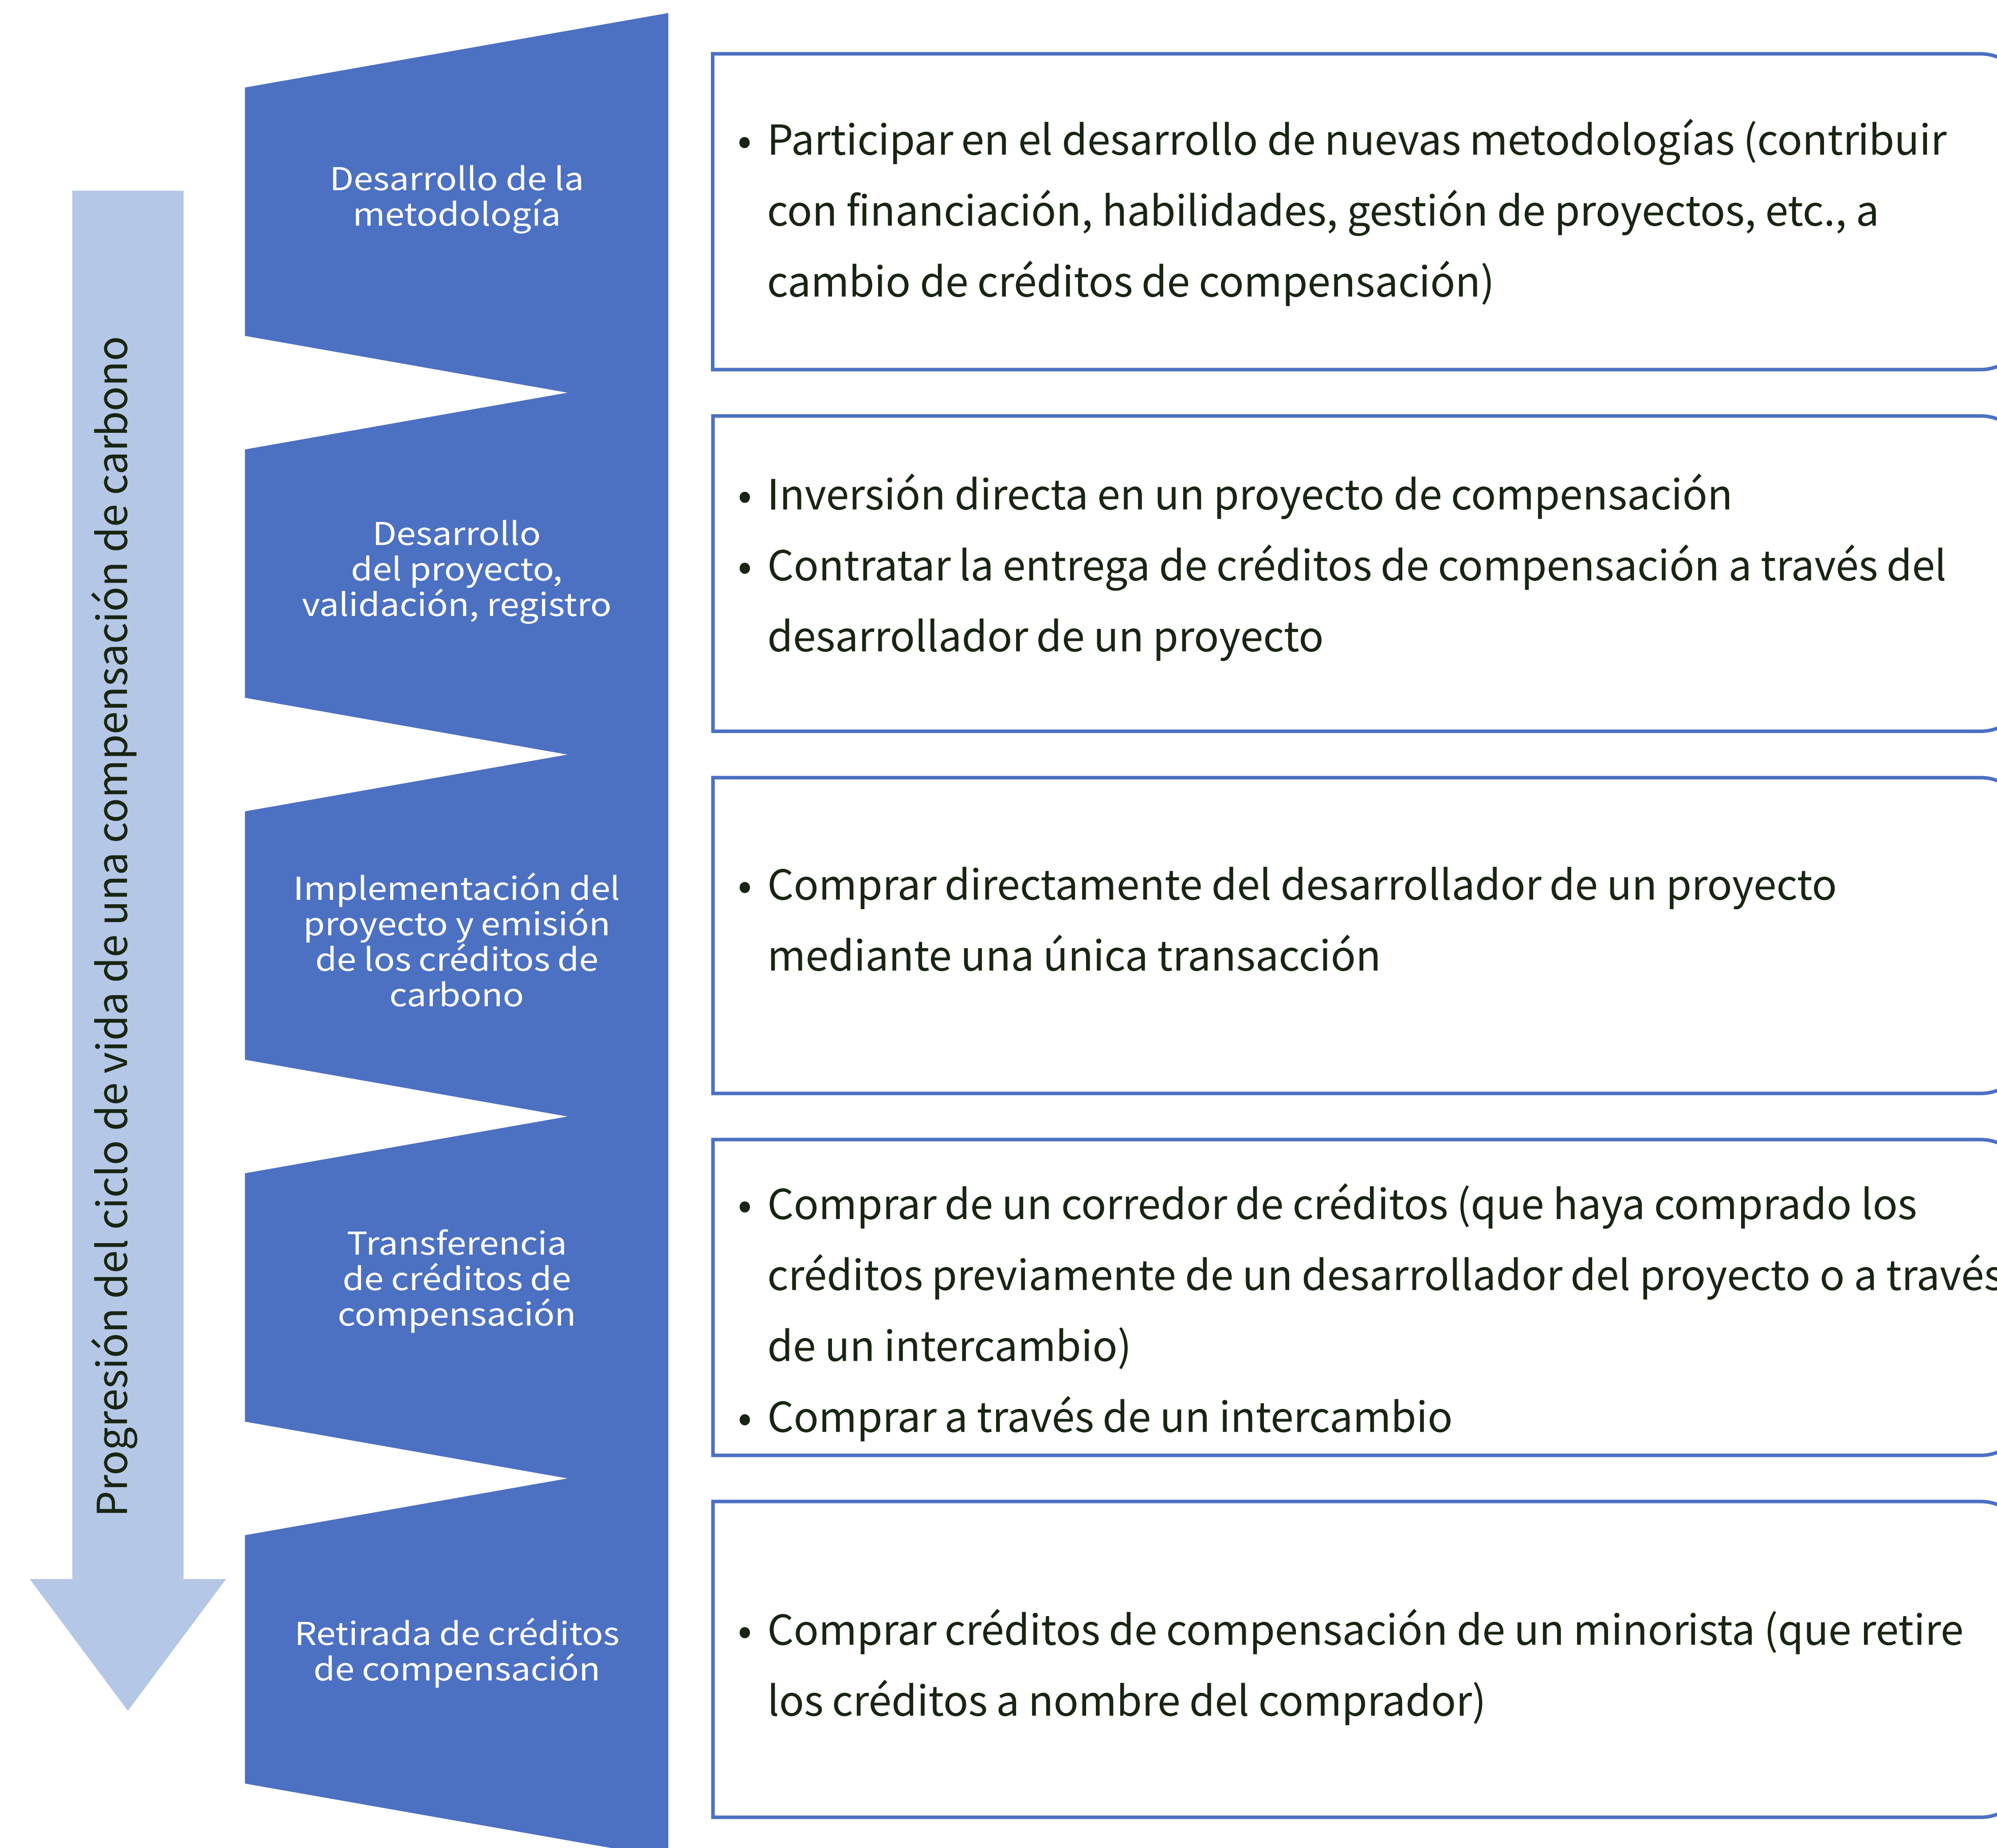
Progresión del ciclo de vida de una compensación de carbono

Desarrollo de la metodología

• Participar en el desarrollo de nuevas metodologías (contribuir con financiación, habilidades, gestión de proyectos, etc., a cambio de créditos de compensación)

Desarrollo del proyecto, validación, registro

• Inversión directa en un proyecto de compensación
• Contratar la entrega de créditos de compensación a través del desarrollador de un proyecto

Implementación del proyecto y emisión de los créditos de carbono

• Comprar directamente del desarrollador de un proyecto mediante una única transacción

Transferencia de créditos de compensación

• Comprar de un corredor de créditos (que haya comprado los créditos previamente de un desarrollador del proyecto o a través de un intercambio)
• Comprar a través de un intercambio

Retirada de créditos de compensación

• Comprar créditos de compensación de un minorista (que retire los créditos a nombre del comprador)